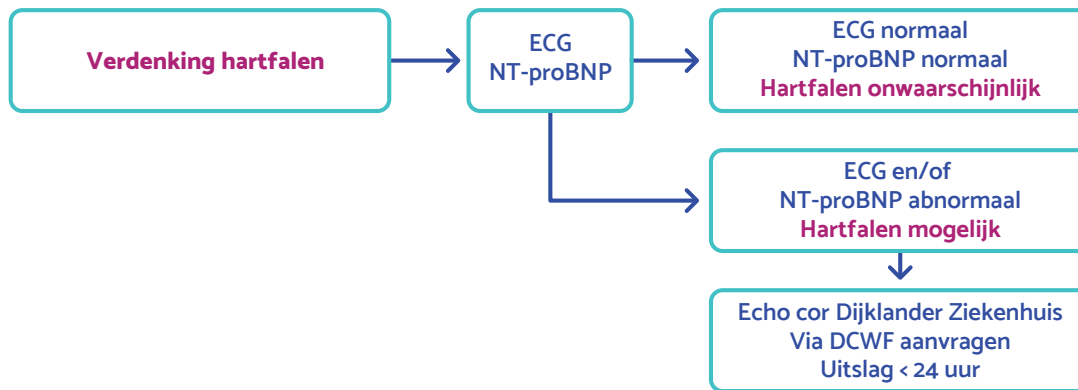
Verdenking hartfalen

ECG
NT-proBNP

ECG normaal
NT-proBNP normaal
Hartfalen onwaarschijnlijk

ECG en/of
NT-proBNP abnormaal
Hartfalen mogelijk

Echo cor Dijklander Ziekenhuis
Via DCWF aanvragen
Uitslag < 24 uur